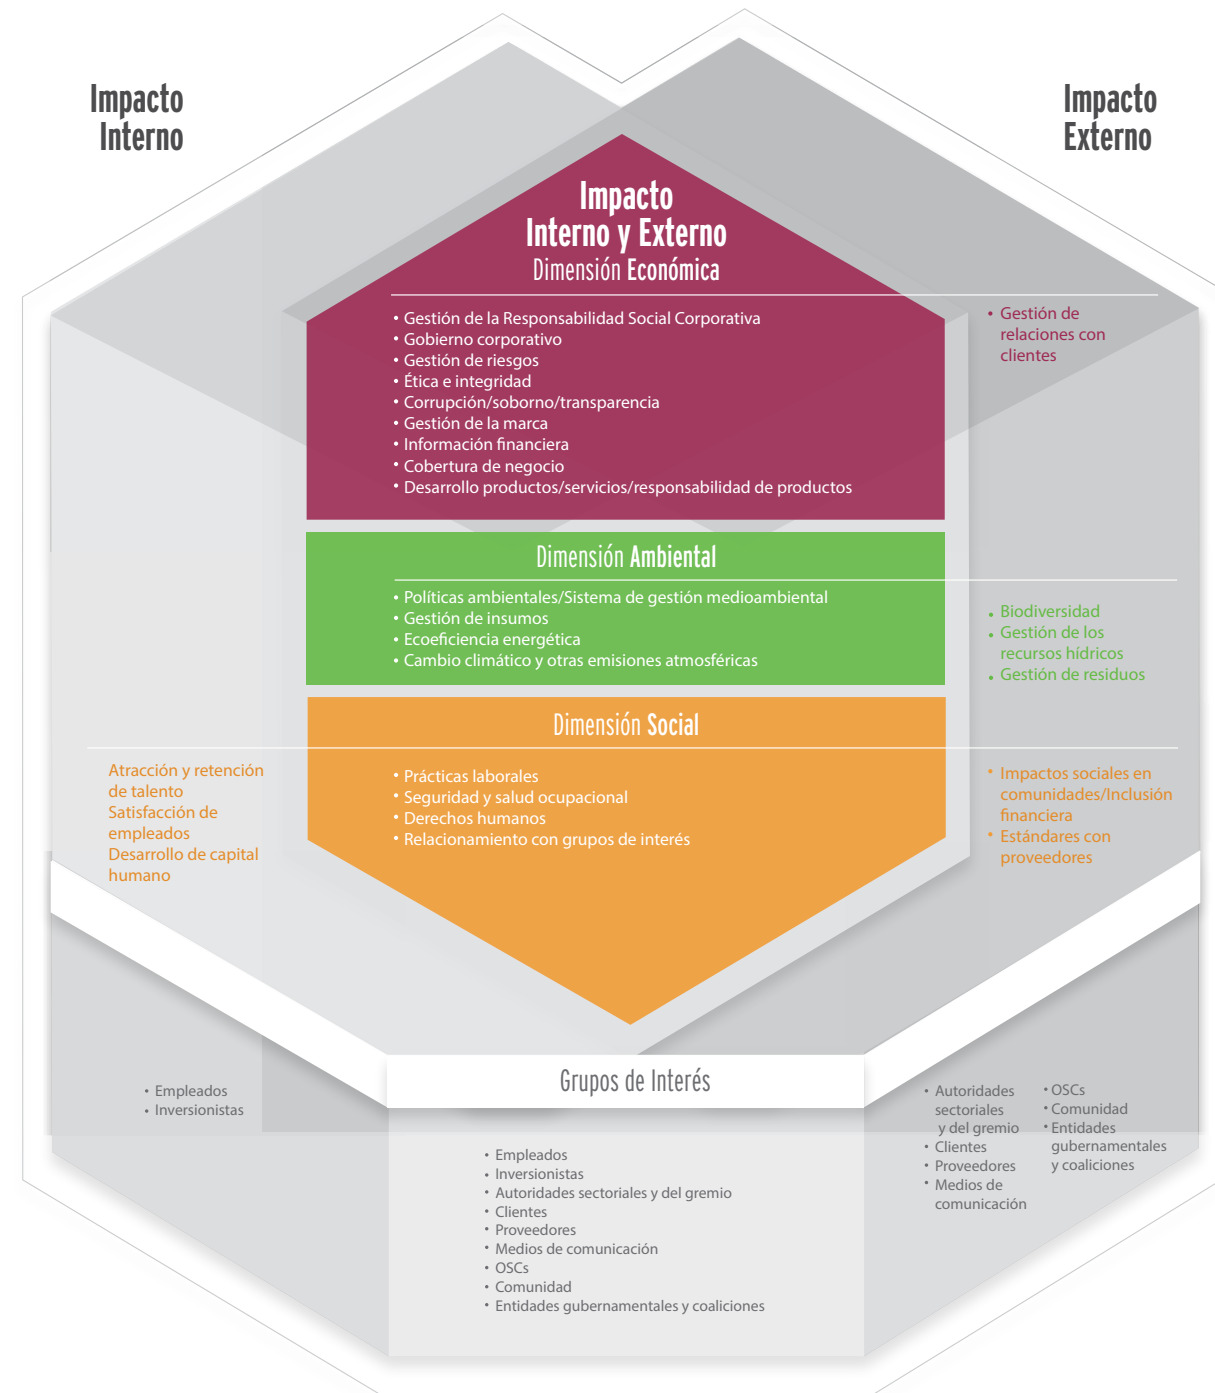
Impacto Interno

Impacto Externo

Impacto Interno y Externo
Dimensión Económica

• Gestión de la Responsabilidad Social Corporativa
• Gobierno corporativo
• Gestión de riesgos
• Ética e integridad
• Corrupción/soborno/transparencia
• Gestión de la marca
• Información financiera
• Cobertura de negocio
• Desarrollo productos/servicios/responsabilidad de productos

• Gestión de relaciones con clientes

Dimensión Ambiental

• Políticas ambientales/Sistema de gestión medioambiental
• Gestión de insumos
• Ecoeficiencia energética
• Cambio climático y otras emisiones atmosféricas

• Biodiversidad
• Gestión de los recursos hídricos
• Gestión de residuos

Dimensión Social

Atracción y retención de talento
Satisfacción de empleados
Desarrollo de capital humano

• Prácticas laborales
• Seguridad y salud ocupacional
• Derechos humanos
• Relacionamiento con grupos de interés

• Impactos sociales en comunidades/Inclusión financiera
• Estándares con proveedores

Grupos de Interés

• Empleados
• Inversionistas

• Autoridades sectoriales y del gremio
• Clientes
• Proveedores
• Medios de comunicación

• OSCs
• Comunidad
• Entidades gubernamentales y coaliciones

• Empleados
• Inversionistas
• Autoridades sectoriales y del gremio
• Clientes
• Proveedores
• Medios de comunicación
• OSCs
• Comunidad
• Entidades gubernamentales y coaliciones